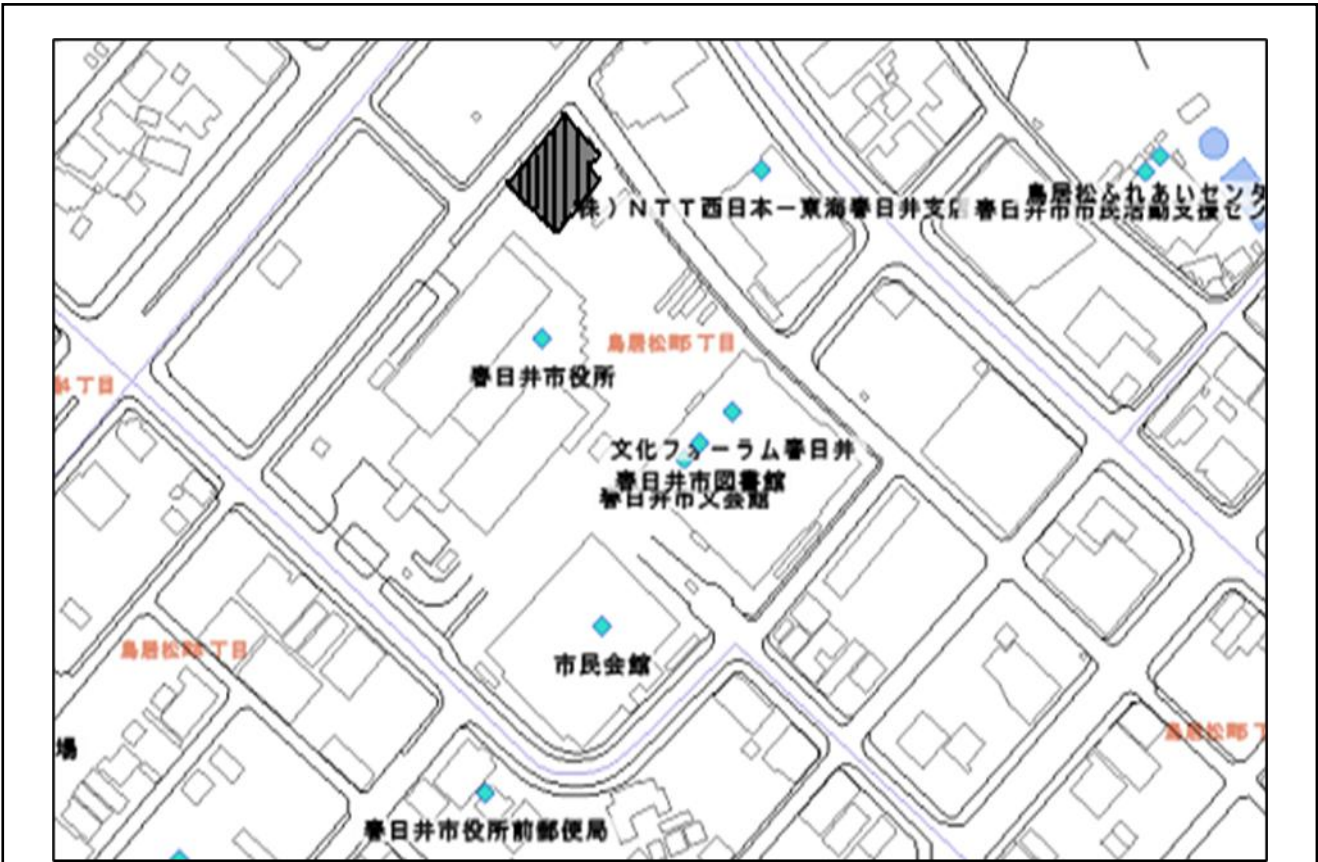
(株）ＮＴＴ西日本ー東海春日井支店

鳥居松ふれあいセンタ

春日井市市民活動支援セ

鳥居松町丁目

春日井市役所

丁目

文化フォーラム春日井

春日井市図書館

春日井市文会館

鳥居松町丁目

市民会館

場

鳥居松町丁

春日井市役所前郵便局